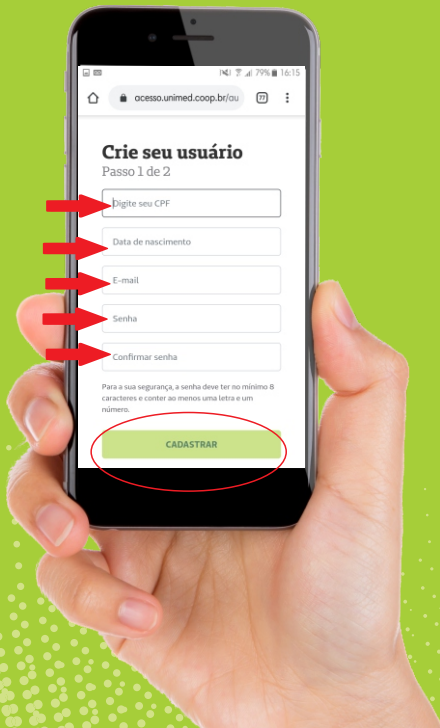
79% 16:15

acesso.unimed.coop.br/au

77

Crie seu usuário
Passo 1 de 2

Digite seu CPF

Data de nascimento

E-mail

Senha

Confirmar senha

Para a sua segurança, a senha deve ter no mínimo 8 caracteres e conter ao menos uma letra e um número.

CADASTRAR